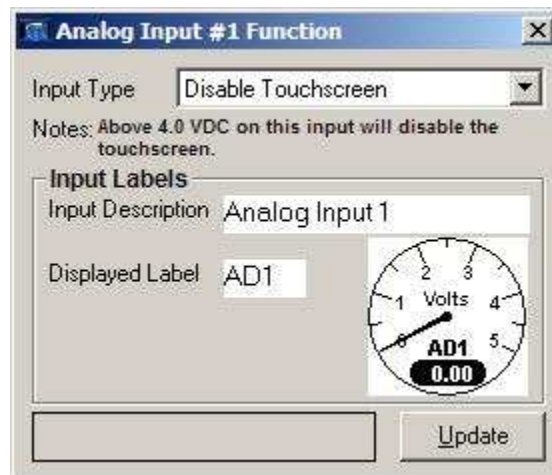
Analog Input #1 Function

Input Type Disable Touchscreen

Notes: Above 4.0 VDC on this input will disable the touchscreen.

Input Labels

Input Description Analog Input 1

Displayed Label AD1

0 1 2 3 4 5
Volts
AD1
0.00

Update